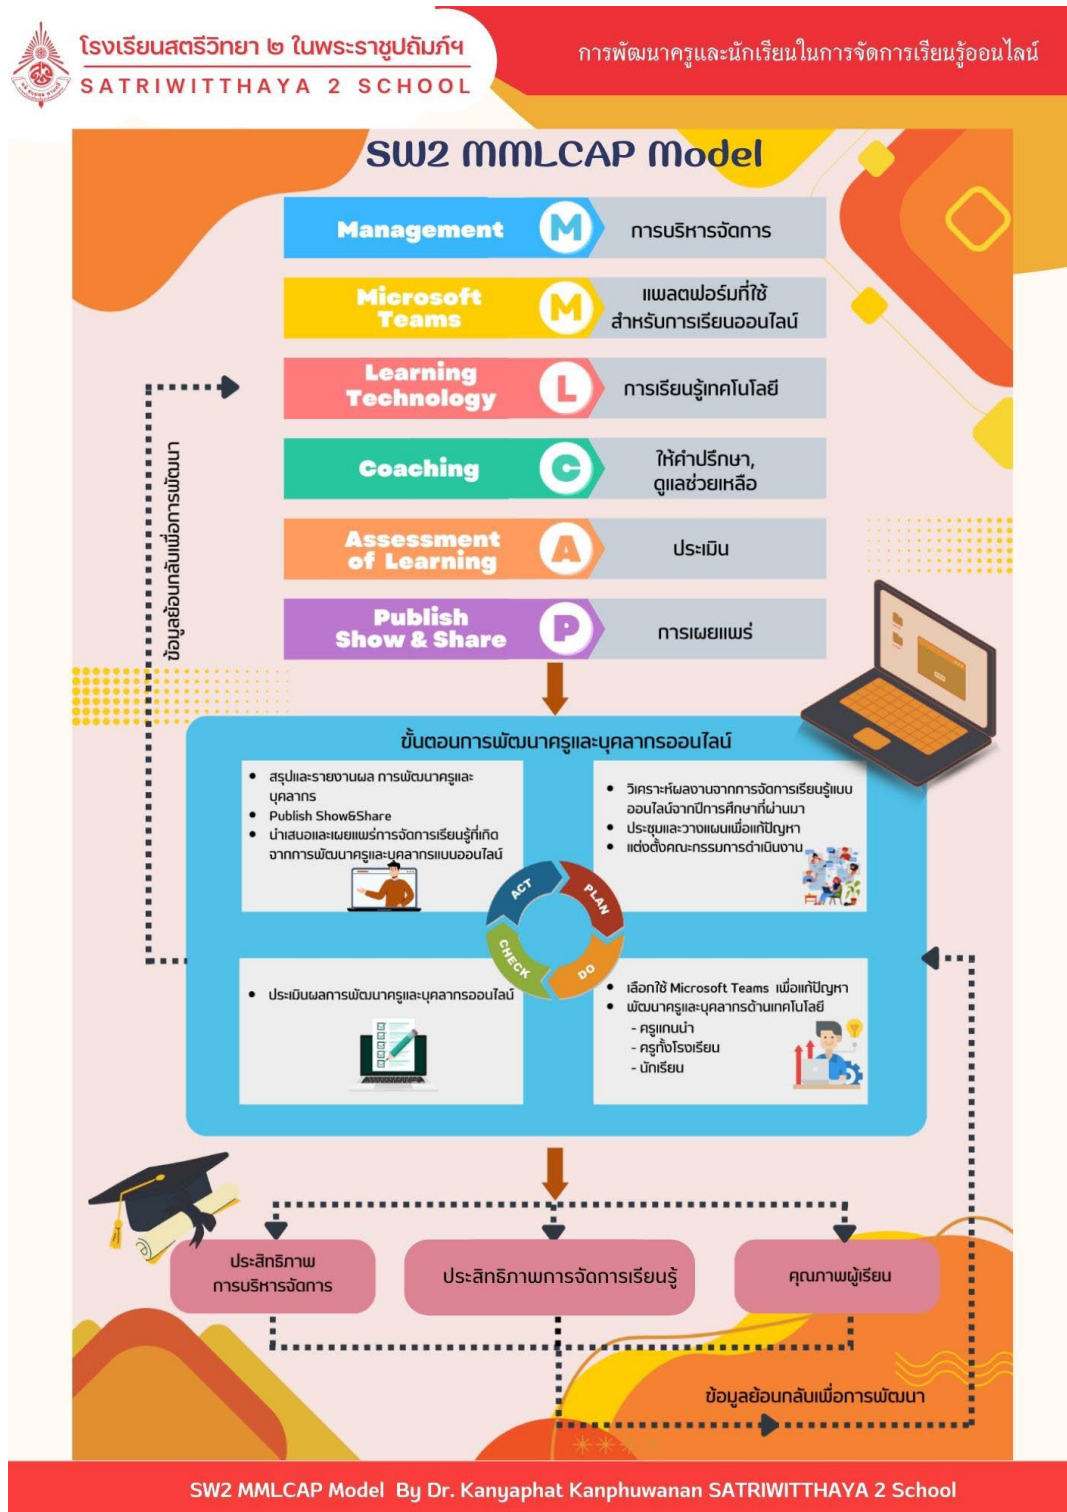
โรงเรียนสตรีวิทยา ๒ ในพระราชูปถัมภ์ฯ
SATRIWITTHAYA 2 SCHOOL

การพัฒนาครูและนักเรียนในการจัดการเรียนรู้ออนไลน์

SW2 MMLCAP Model

Management M การบริหารจัดการ

Microsoft Teams M แพลตฟอร์มที่ใช้สำหรับการเรียนออนไลน์

Learning Technology L การเรียนรู้เทคโนโลยี

Coaching C ให้คำปรึกษา, ดูแลช่วยเหลือ

Assessment of Learning A ประเมิน

Publish Show & Share P การเผยแพร่

ข้อมูลย้อนกลับเพื่อการพัฒนา

ขั้นตอนการพัฒนาครูและบุคลากรออนไลน์

• สรุปและรายงานผล การพัฒนาครูและบุคลากร
• Publish Show&Share
• นำเสนอและเผยแพร่การจัดการเรียนรู้ที่เกิดจากการพัฒนาครูและบุคลากรแบบออนไลน์

• วิเคราะห์ผลงานจากการจัดการเรียนรู้แบบออนไลน์จากปีการศึกษาที่ผ่านมา
• ประชุมและวางแผนเพื่อแก้ปัญหา
• แต่งตั้งคณะกรรมการดำเนินงาน

ACT
PLAN
CHECK
DO

• ประเมินผลการพัฒนาครูและบุคลากรออนไลน์

• เลือกใช้ Microsoft Teams เพื่อแก้ปัญหา
• พัฒนาครูและบุคลากรด้านเทคโนโลยี
- ครูแกนนำ
- ครูทั้งโรงเรียน
- นักเรียน

ประสิทธิภาพการบริหารจัดการ

ประสิทธิภาพการจัดการเรียนรู้

คุณภาพผู้เรียน

ข้อมูลย้อนกลับเพื่อการพัฒนา

SW2 MMLCAP Model By Dr. Kanyaphat Kanphuwanan SATRIWITTHAYA 2 School